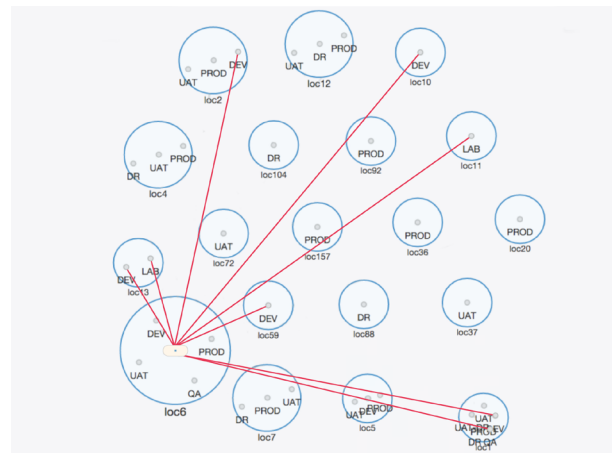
DEV
UAT PROD
loc2

PROD
UAT DR
loc12

DEV
loc10

PROD
DR UAT
loc4

DR
loc104

PROD
loc92

LAB
loc11

UAT
loc72

PROD
loc157

PROD
loc36

PROD
loc20

LAB
DEV
loc13

DEV
loc59

DR
loc88

UAT
loc37

DEV
PROD
UAT
QA
loc6

UAT
PROD
DR
loc7

UAT DEV PROD
loc5

UAT
UAT PROD DEV
DR QA
loc1